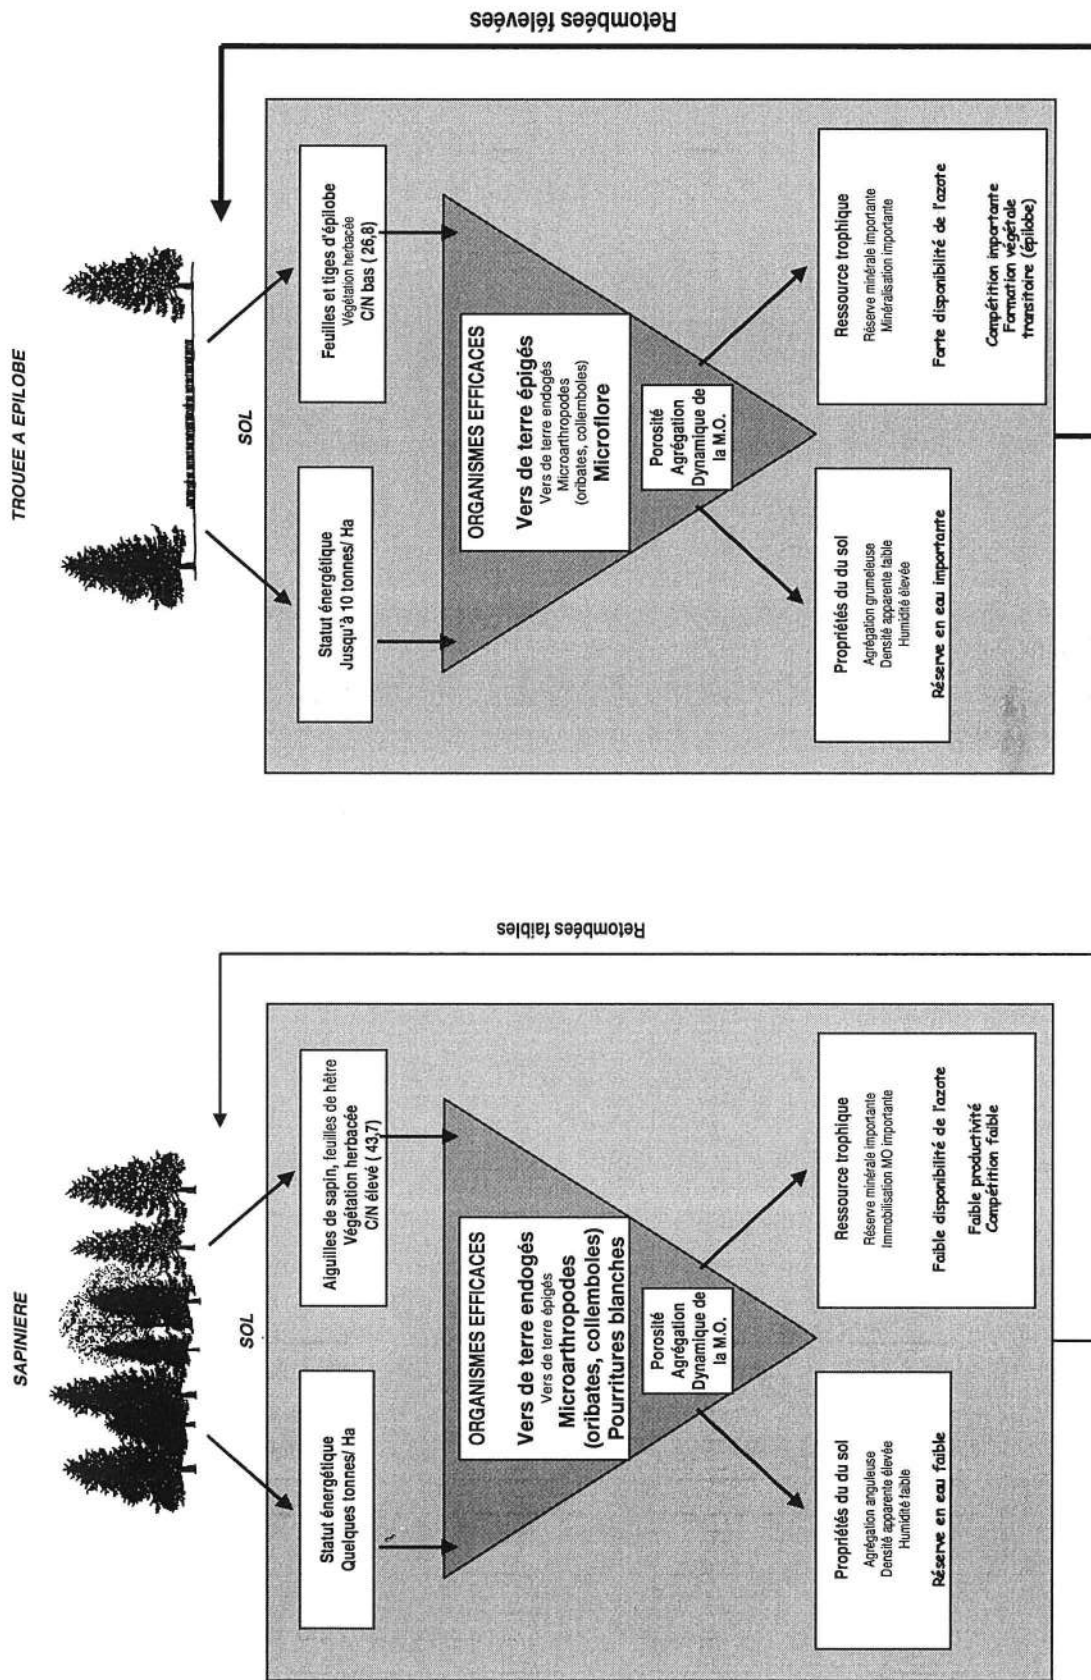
TROUEE A EPILOBE

SOL

Statut énergétique
Jusqu'à 10 tonnes/ Ha

Feuilles et tiges d'épilobe
Végétation herbacée
C/N bas ( 26,8)

ORGANISMES EFFICACES
Vers de terre épigés
Vers de terre endogés
Microarthropodes
(oribates, collemboles)
Microflore

Porosité
Agrégation
Dynamique de la M.O.

Propriétés du sol
Agrégation grumeleuse
Densité apparente faible
Humidité élevée
Réserve en eau importante

Ressource trophique
Réserve minérale importante
Minéralisation importante
Forte disponibilité de l'azote
Compétition importante
Formation végétale transitoire (épilobe)

Retombées élevées

SAPINIERE

SOL

Statut énergétique
Quelques tonnes/ Ha

Aiguilles de sapin, feuilles de hêtre
Végétation herbacée
C/N élevé ( 43,7)

ORGANISMES EFFICACES
Vers de terre endogés
Vers de terre épigés
Microarthropodes
(oribates, collemboles)
Pourritures blanches

Porosité
Agrégation
Dynamique de la M.O.

Propriétés du sol
Agrégation anguleuse
Densité apparente élevée
Humidité faible
Réserve en eau faible

Ressource trophique
Réserve minérale importante
Immobilisation MO importante
Faible disponibilité de l'azote
Faible productivité
Compétition faible

Retombées faibles